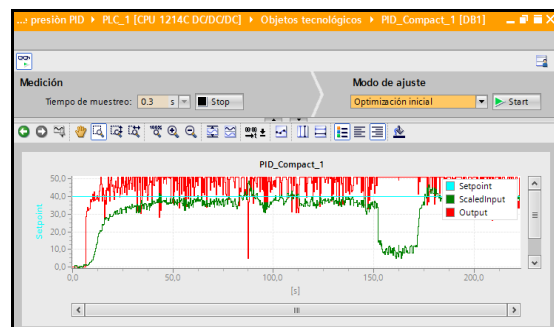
...: presión PID ▸ PLC_1 [CPU 1214C DC/DC/DC] ▸ Objetos tecnológicos ▸ PID_Compact_1 [DB1]

Medición

Tiempo de muestreo: 0.3 s Stop

Modo de ajuste

Optimización inicial Start

PID_Compact_1

50,0
40,0
30,0
20,0
10,0
0,0

Setpoint

0,0 50,0 100,0 150,0 200,0

[s]

Setpoint
ScaledInput
Output